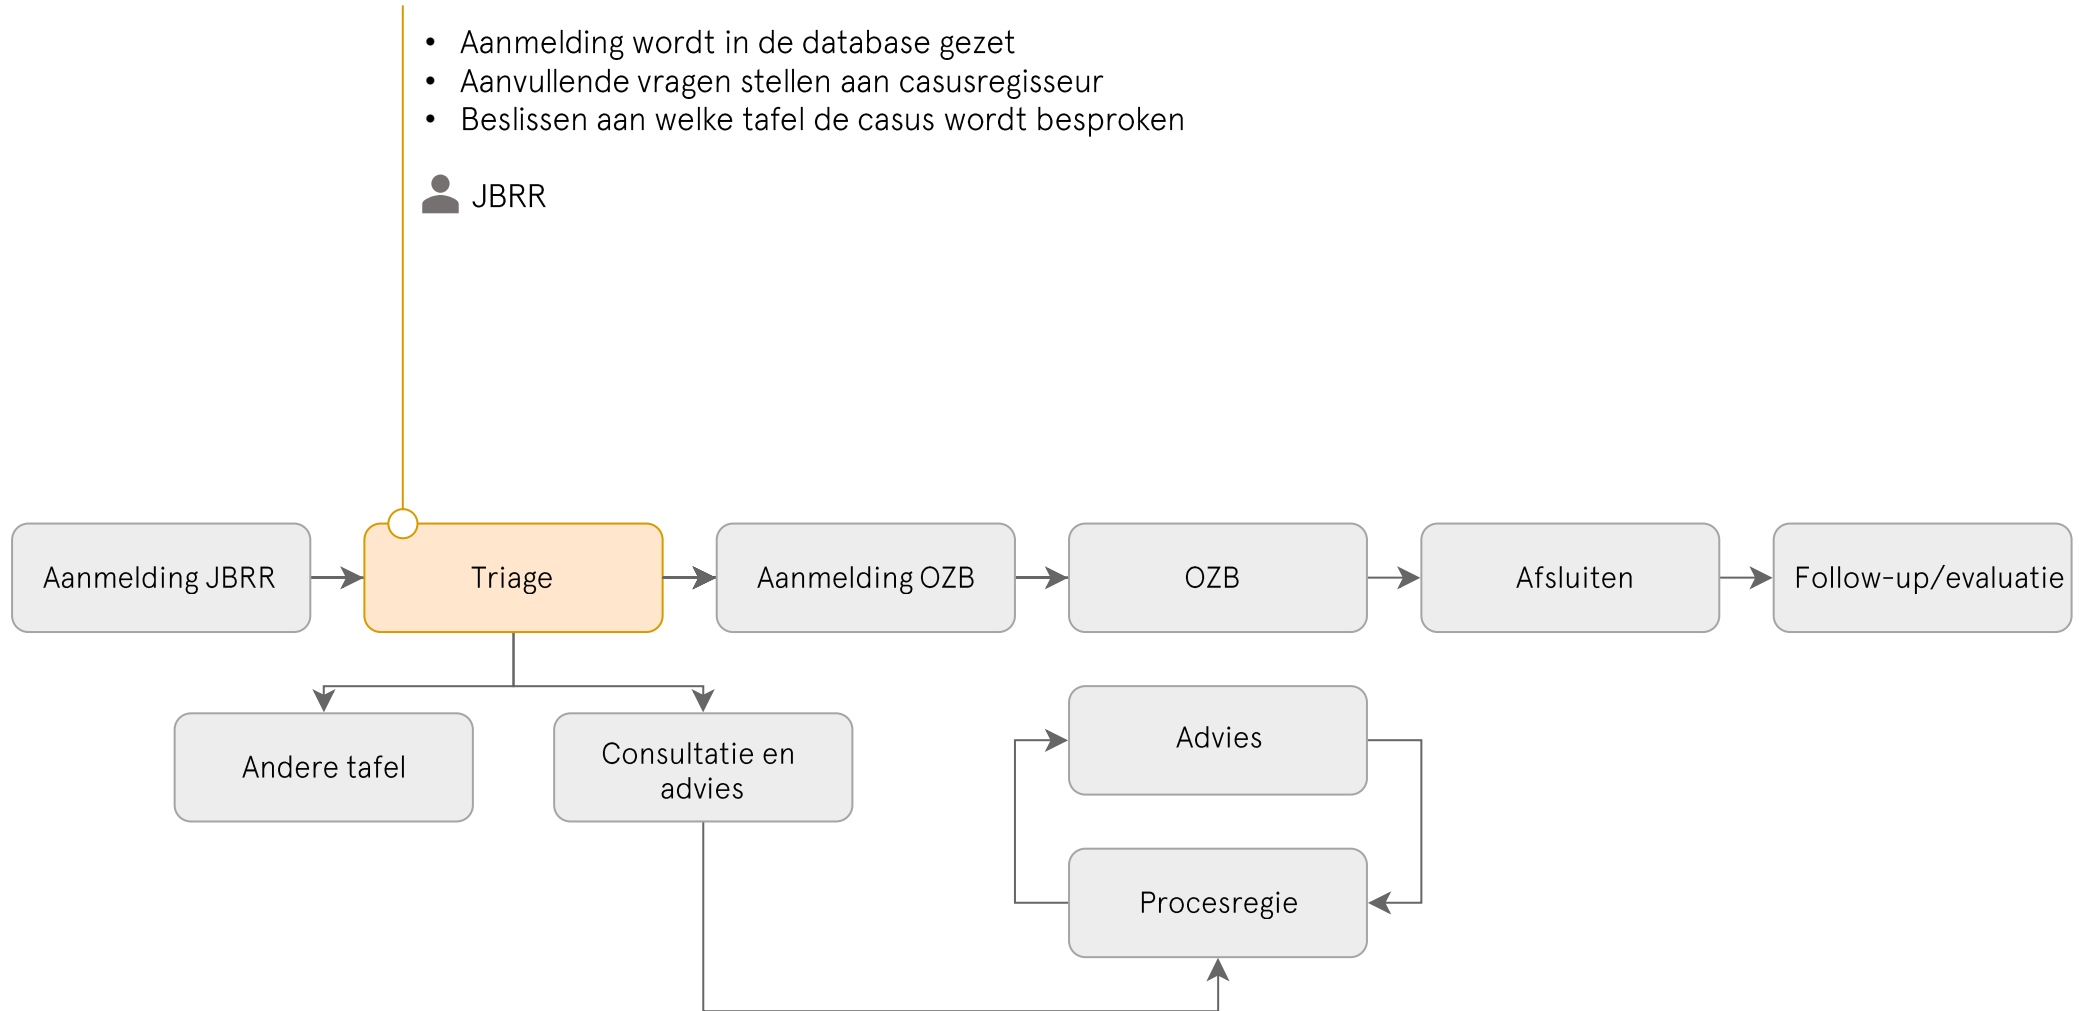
• Aanmelding wordt in de database gezet
• Aanvullende vragen stellen aan casusregisseur
• Beslissen aan welke tafel de casus wordt besproken

JBRR

Aanmelding JBRR

Triage

Aanmelding OZB

OZB

Afsluiten

Follow-up/evaluatie

Andere tafel

Consultatie en advies

Advies

Procesregie